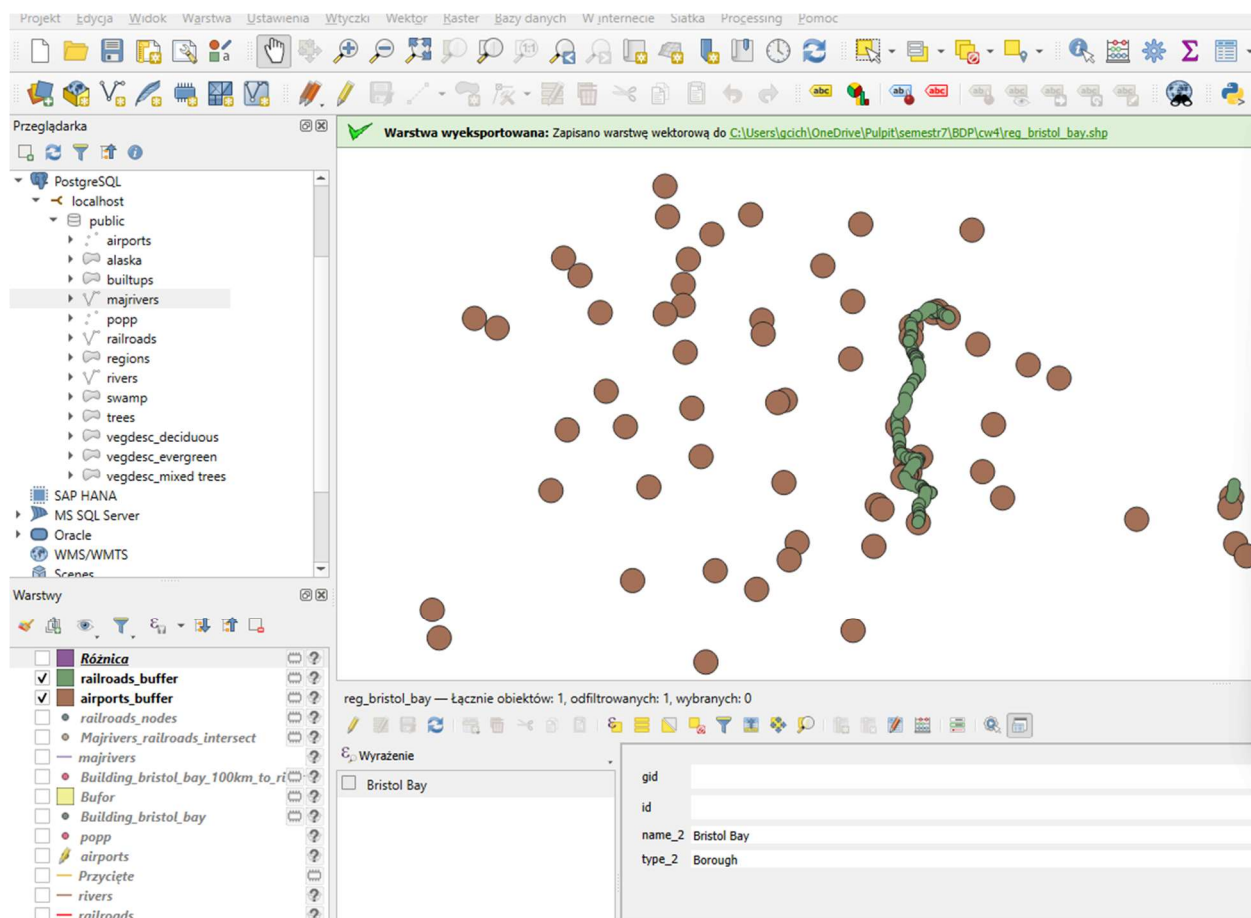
Projekt Edycja Widok Warstwa Ustawienia Wtyczki Wektor Raster Bazy danych W internecie Siatka Processing Pomoc

Przeglądarka

PostgreSQL
localhost
public
airports
alaska
builtups
majrivers
popp
railroads
regions
rivers
swamp
trees
vegdesc_deciduous
vegdesc_evergreen
vegdesc_mixed trees
SAP HANA
MS SQL Server
Oracle
WMS/WMTS
Scenes

Warstwa wyeksportowana: Zapisano warstwę wektorową do C:\Users\gcich\OneDrive\Pulpit\semestr7\BDP\cw4\reg_bristol_bay.shp

Warstwy

Różnica
railroads_buffer
airports_buffer
railroads_nodes
Majrivers_railroads_intersect
majrivers
Building_bristol_bay_100km_to_ri
Bufor
Building_bristol_bay
popp
airports
Przycięte
rivers
railroads

reg_bristol_bay — Łącznie obiektów: 1, odfiltrowanych: 1, wybranych: 0

Wyrażenie
Bristol Bay

| | |
|---|---|
| gid | |
| id | |
| name_2 | Bristol Bay |
| type_2 | Borough |